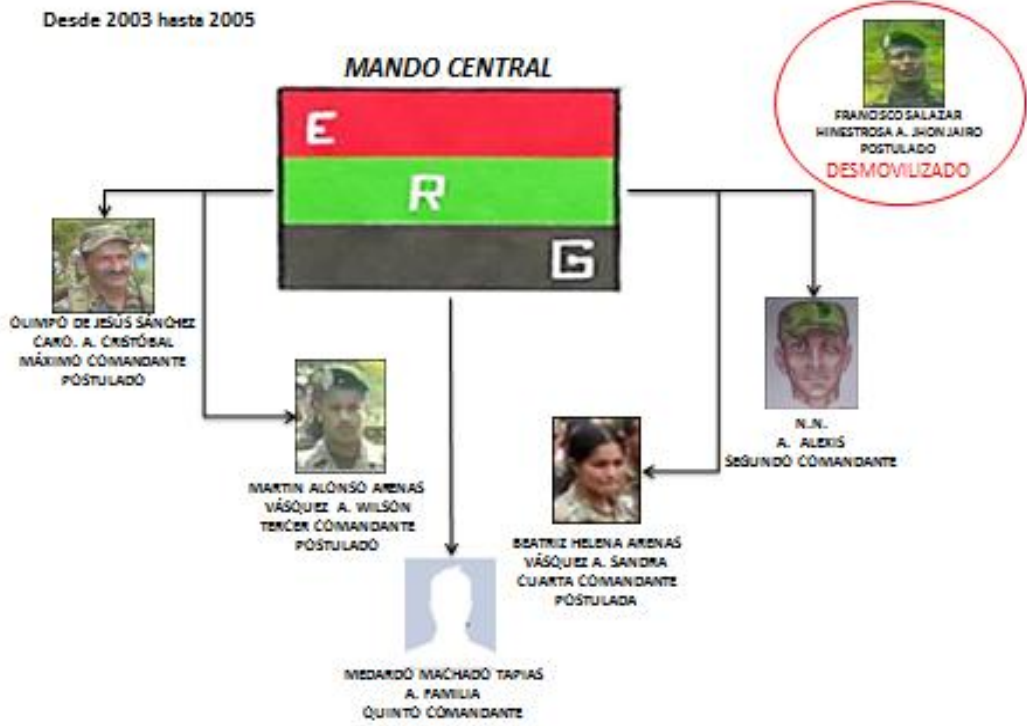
Desde 2003 hasta 2005

MANDO CENTRAL

E
R
G

FRANCISCO SALAZAR HINESTROSA A. JHON JAIRO POSTULADO
DESMOVILIZADO

OLIMPO DE JESÚS SÁNCHEZ CARO. A. CRISTÓBAL MÁXIMO COMANDANTE POSTULADO

MARTIN ALONSO ARENAS VÁSQUEZ A. WILSON TERCER COMANDANTE POSTULADO

MEDARDO MACHADO TAPIAS A. FAMILIA QUINTO COMANDANTE

BEATRIZ HELENA ARENAS VÁSQUEZ A. SANDRA CUARTA COMANDANTE POSTULADA

N.N. A. ALEXIS SEGUNDO COMANDANTE